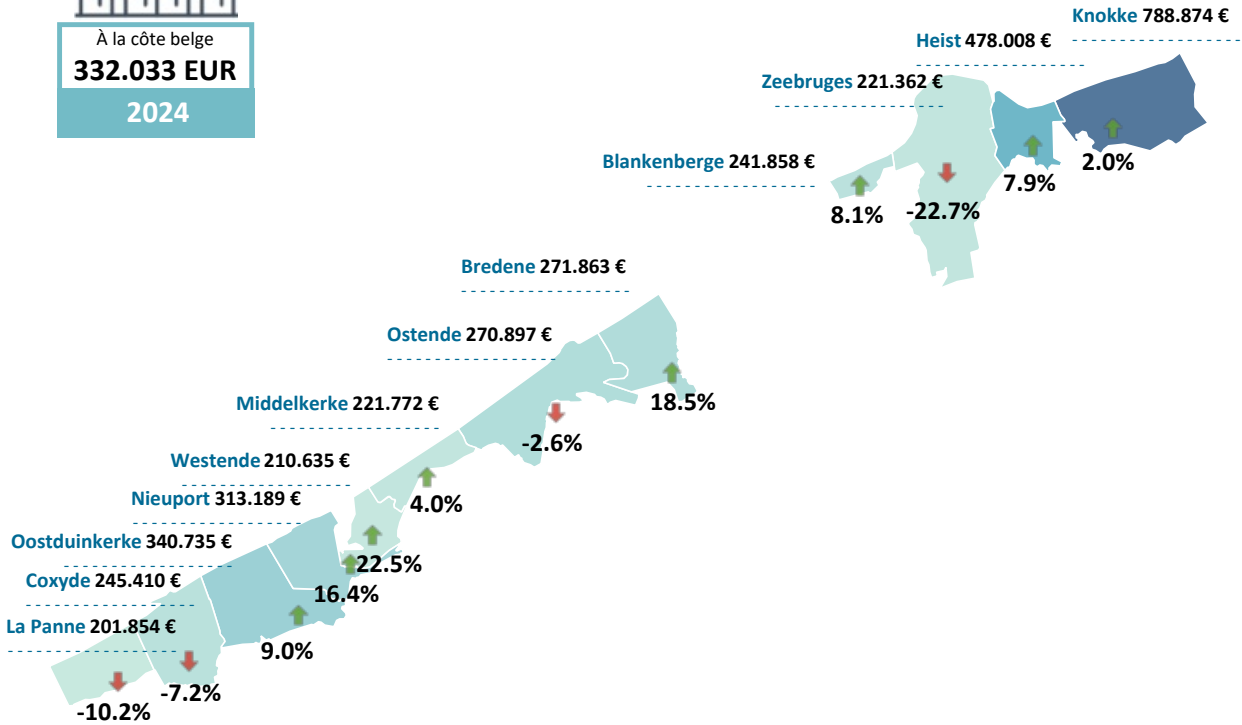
À la côte belge
332.033 EUR
2024

Knokke 788.874 €
Heist 478.008 €
Zeebruges 221.362 €
Blankenberge 241.858 €
8.1%
-22.7%
7.9%
2.0%

Bredene 271.863 €
Ostende 270.897 €
18.5%
Middelkerke 221.772 €
-2.6%
Westende 210.635 €
4.0%
Nieuport 313.189 €
Oostduinkerke 340.735 €
22.5%
16.4%
Coxyde 245.410 €
La Panne 201.854 €
9.0%
-7.2%
-10.2%